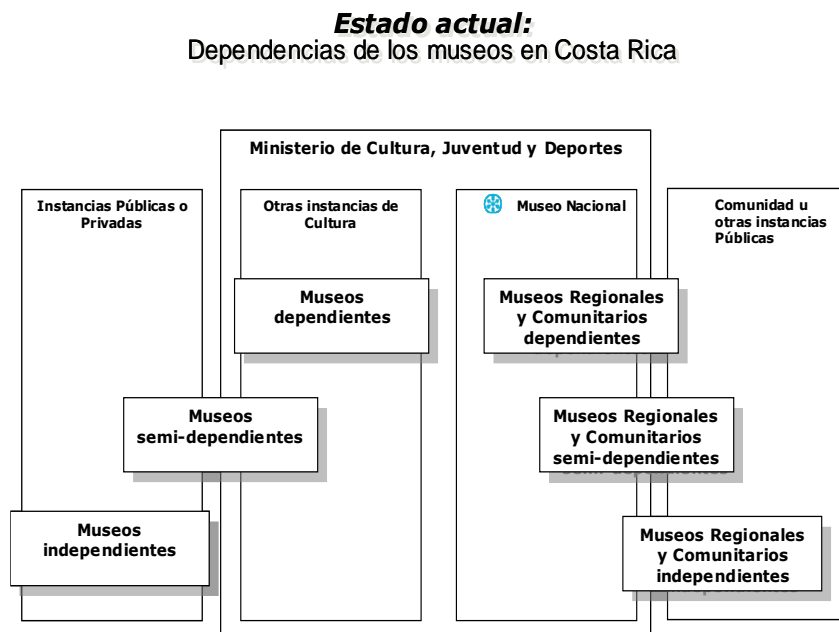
***Estado actual:***
Dependencias de los museos en Costa Rica

**Ministerio de Cultura, Juventud y Deportes**

**Instancias Públicas o Privadas**

**Otras instancias de Cultura**

**Museo Nacional**

**Comunidad u otras instancias Públicas**

**Museos dependientes**

**Museos Regionales y Comunitarios dependientes**

**Museos semi-dependientes**

**Museos Regionales y Comunitarios semi-dependientes**

**Museos independientes**

**Museos Regionales y Comunitarios independientes**